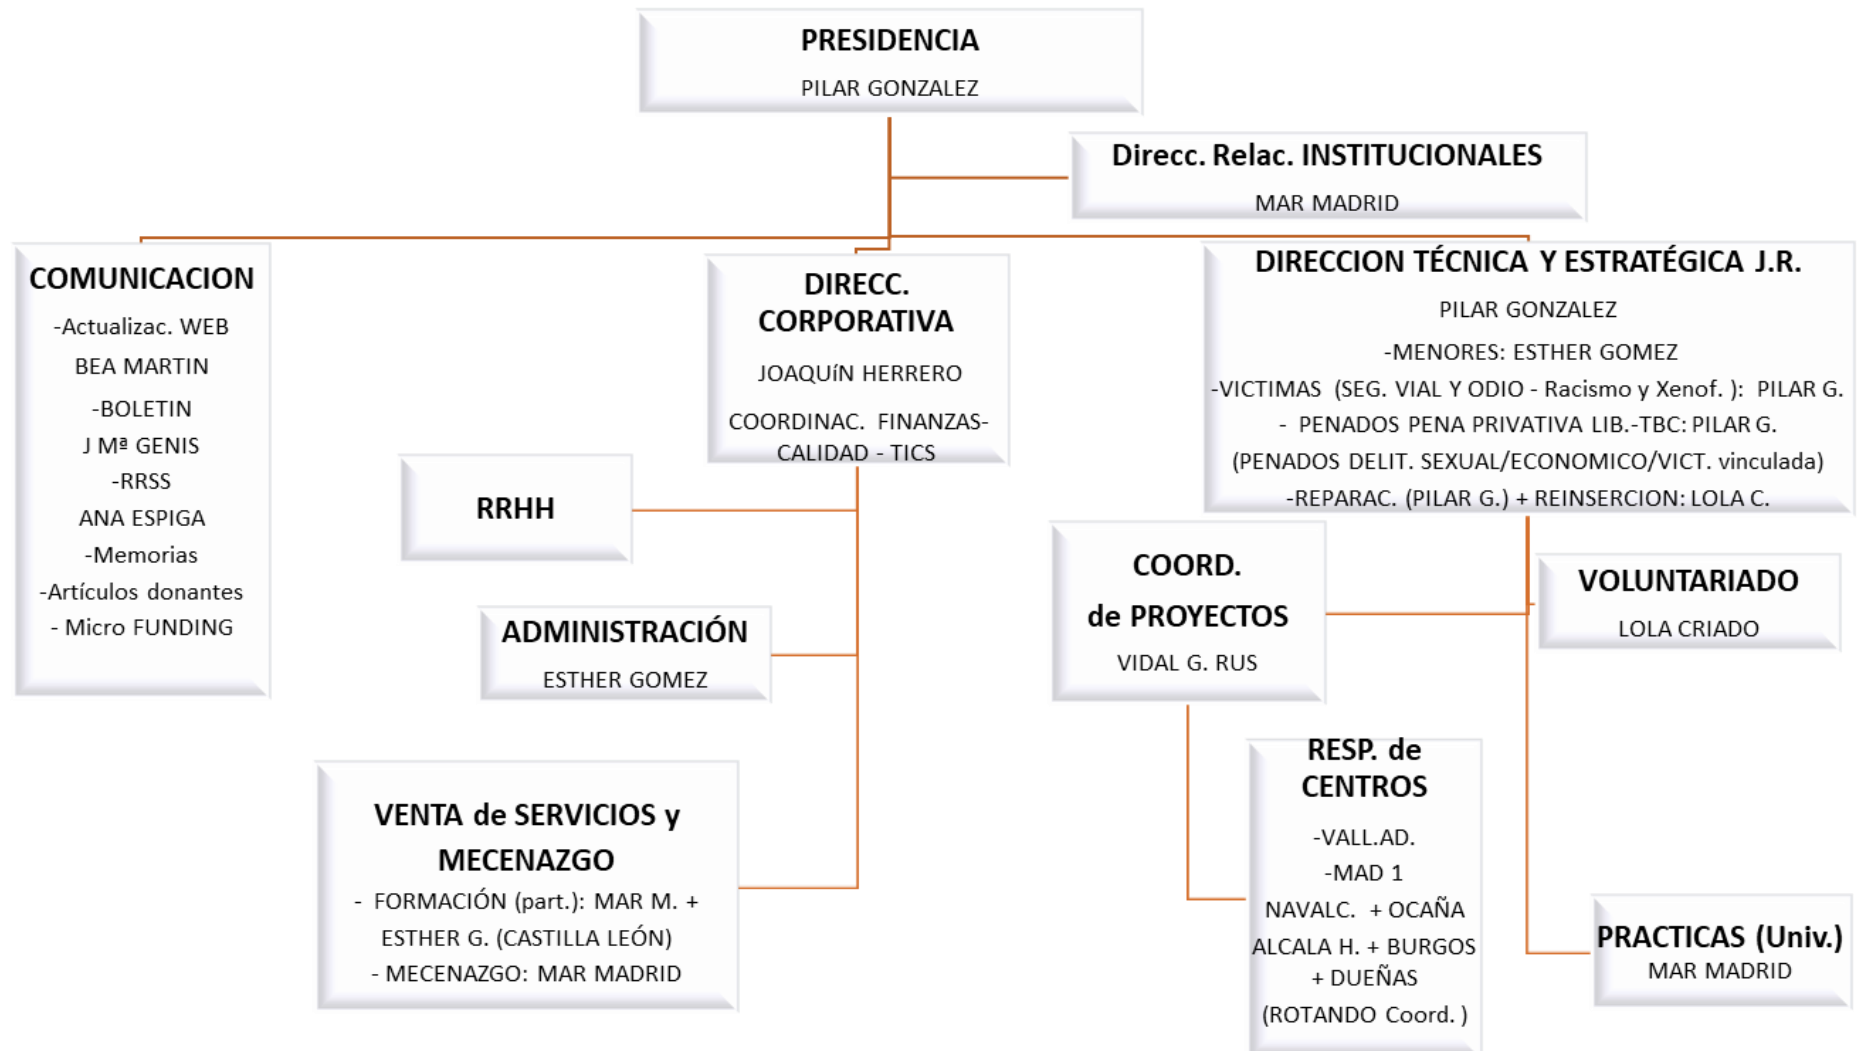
PRESIDENCIA
PILAR GONZALEZ

Direcc. Relac. INSTITUCIONALES
MAR MADRID

COMUNICACION
-Actualizac. WEB
BEA MARTIN
-BOLETIN
J Mª GENIS
-RRSS
ANA ESPIGA
-Memorias
-Artículos donantes
- Micro FUNDING

DIRECC. CORPORATIVA
JOAQUíN HERRERO
COORDINAC. FINANZAS-CALIDAD - TICS

DIRECCION TÉCNICA Y ESTRATÉGICA J.R.
PILAR GONZALEZ
-MENORES: ESTHER GOMEZ
-VICTIMAS (SEG. VIAL Y ODIO - Racismo y Xenof. ): PILAR G.
- PENADOS PENA PRIVATIVA LIB.-TBC: PILAR G.
(PENADOS DELIT. SEXUAL/ECONOMICO/VICT. vinculada)
-REPARAC. (PILAR G.) + REINSERCION: LOLA C.

RRHH

ADMINISTRACIÓN
ESTHER GOMEZ

COORD. de PROYECTOS
VIDAL G. RUS

VOLUNTARIADO
LOLA CRIADO

VENTA de SERVICIOS y MECENAZGO
- FORMACIÓN (part.): MAR M. + ESTHER G. (CASTILLA LEÓN)
- MECENAZGO: MAR MADRID

RESP. de CENTROS
-VALL.AD.
-MAD 1
NAVALC. + OCAÑA
ALCALA H. + BURGOS + DUEÑAS
(ROTANDO Coord. )

PRACTICAS (Univ.)
MAR MADRID